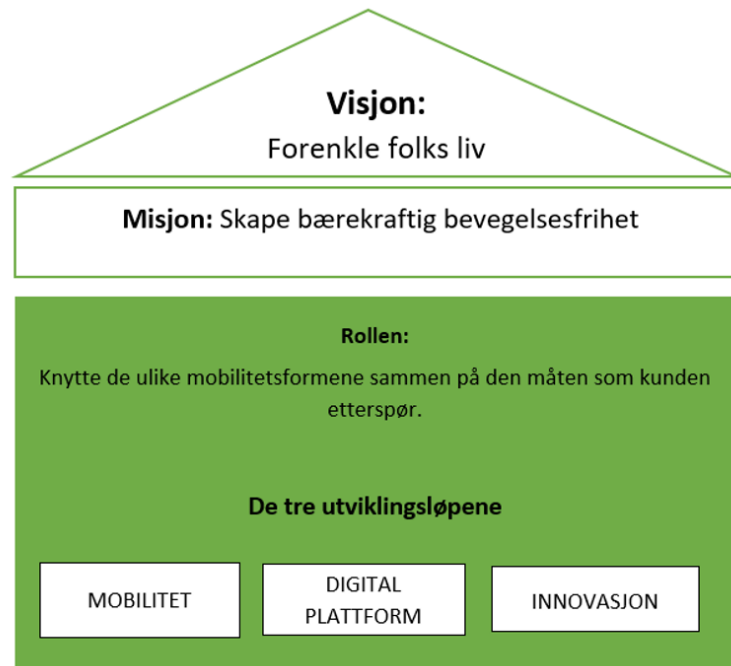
**Visjon:**
Forenkle folks liv

**Misjon:** Skape bærekraftig bevegelsesfrihet

**Rollen:**
Knytte de ulike mobilitetsformene sammen på den måten som kunden etterspør.

**De tre utviklingsløpene**

MOBILITET

DIGITAL PLATTFORM

INNOVASJON